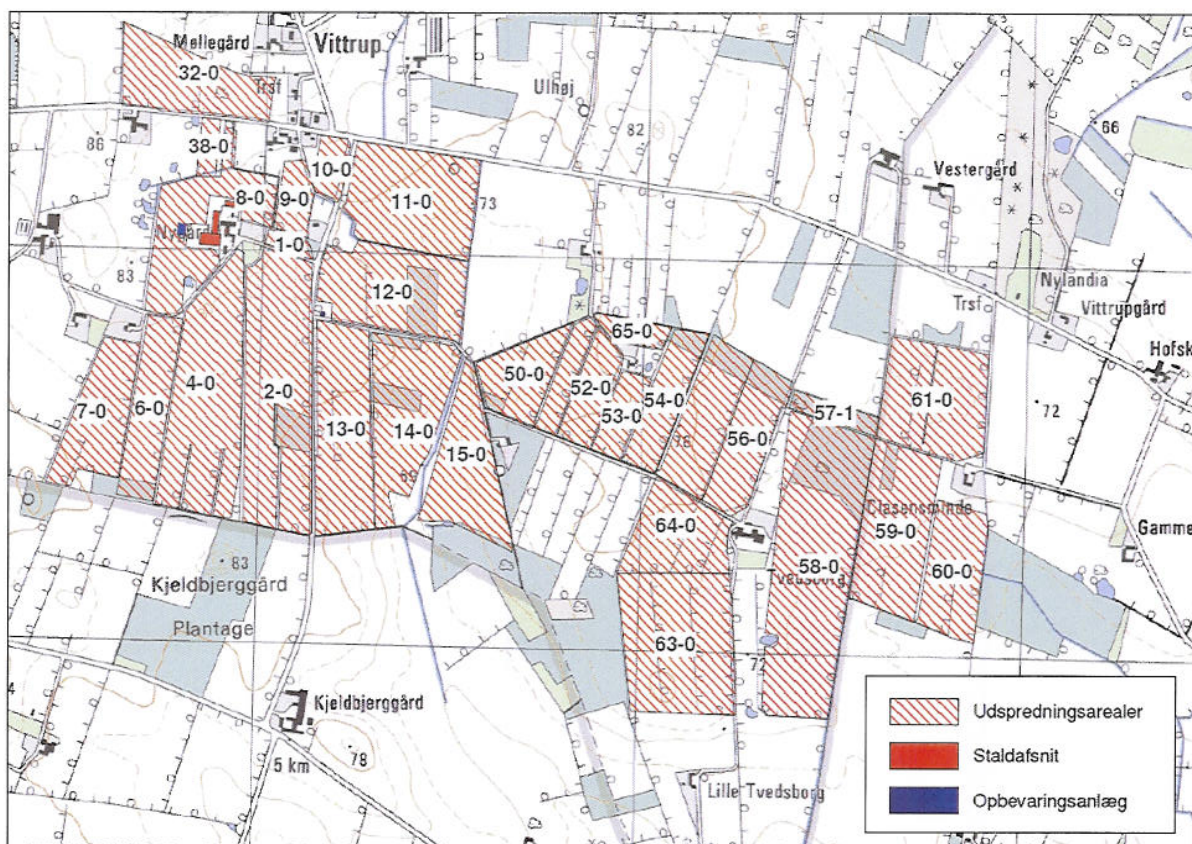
Møllegård
Vittrup
32-0
Trsf
Ulhøj
82
86
38-0
66
10-0
11-0
73
8-0
9-0
Vestergård
Nygård
1-0
83
12-0
Nylandia
Vittrupgård
Trsf
65-0
Hofsk
50-0
52-0
4-0
54-0
2-0
53-0
61-0
7-0
6-0
57-1
13-0
14-0
56-0
72
78
15-0
69
Clasensminde
64-0
59-0
Gamme
83
58-0
60-0
Kjeldbjerggård
Tvedsborg
Plantage
63-0
72
Kjeldbjerggård
5 km
78
Lille Tvedsborg
Udspredningsarealer
Staldafsnit
Opbevaringsanlæg